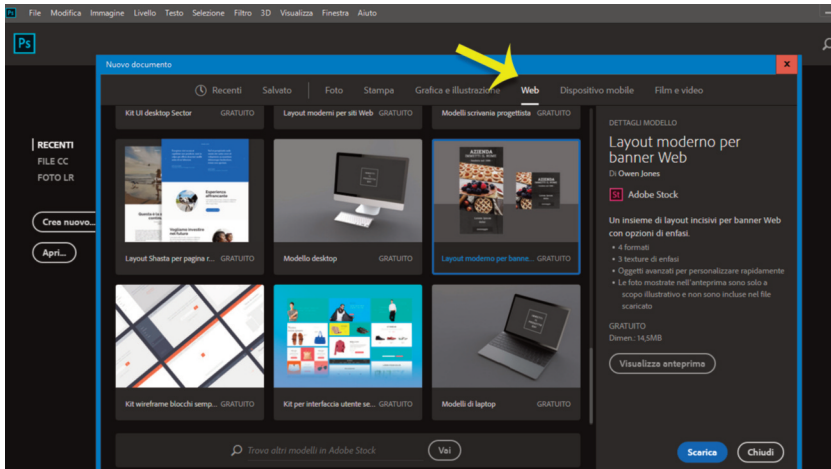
Ps File Modifica Immagine Livello Testo Selezione Filtro 3D Visualizza Finestra Aiuto

Ps

RECENTI
FILE CC
FOTO LR

Crea nuovo...
Apri...

Nuovo documento

Recenti Salvato Foto Stampa Grafica e illustrazione Web Dispositivo mobile Film e video

Kit UI desktop Sector GRATUITO
Layout moderni per siti Web GRATUITO
Modelli scrivania progettista GRATUITO

Layout Shasta per pagina r... GRATUITO
Modello desktop GRATUITO
Layout moderno per bann... GRATUITO

Kit wireframe blocchi semp... GRATUITO
Kit per interfaccia utente se... GRATUITO
Modelli di laptop GRATUITO

Trova altri modelli in Adobe Stock
Vai

DETTAGLI MODELLO
Layout moderno per banner Web
Di Owen Jones
St Adobe Stock

Un insieme di layout incisivi per banner Web con opzioni di enfasi.
• 4 formati
• 3 texture di enfasi
• Oggetti avanzati per personalizzare rapidamente
• Le foto mostrate nell'anteprima sono solo a scopo illustrativo e non sono incluse nel file scaricato

GRATUITO
Dimen.: 14,5MB

Visualizza anteprima

Scarica
Chiudi